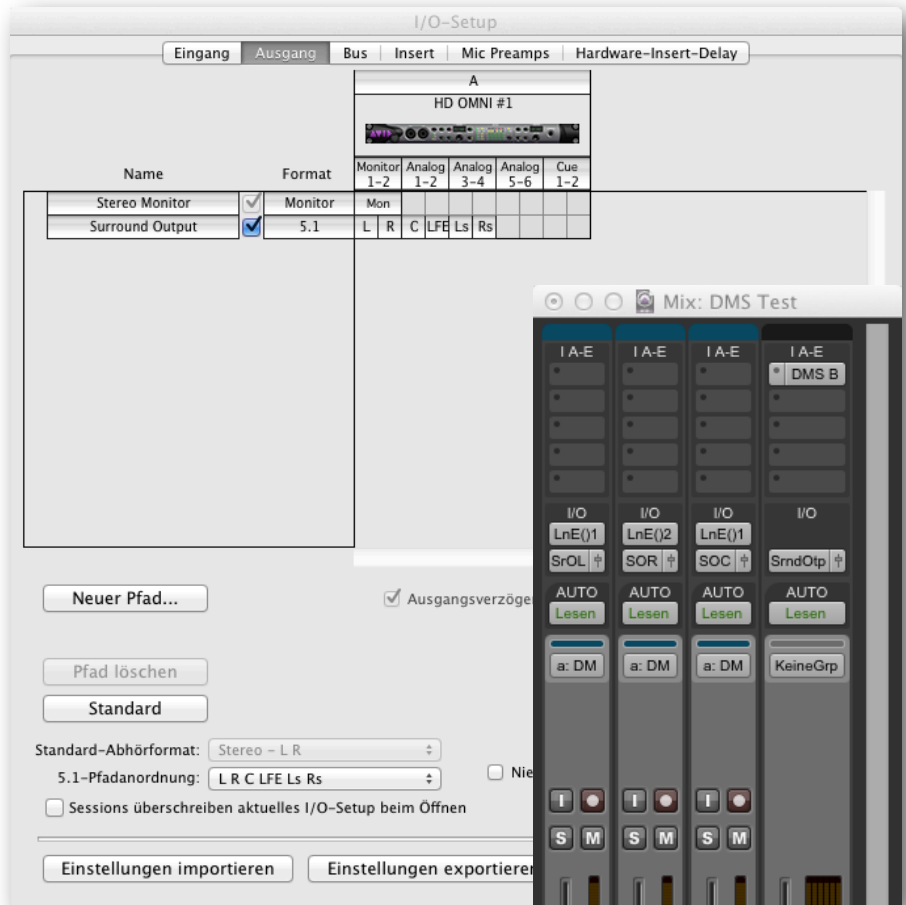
I/O-Setup

Eingang | Ausgang | Bus | Insert | Mic Preamps | Hardware-Insert-Delay

A
HD OMNI #1

| Name | | Format | Monitor 1-2 | Analog 1-2 | Analog 3-4 | Analog 5-6 | Cue 1-2 |
|---|---|---|---|---|---|---|---|
| Stereo Monitor | ✓ | Monitor | Mon | | | | |
| Surround Output | ✓ | 5.1 | L R | C LFE | Ls Rs | | |

Mix: DMS Test

I A-E | I A-E | I A-E | I A-E
DMS B

I/O | I/O | I/O | I/O
LnE()1 | LnE()2 | LnE()1
SrOL | SOR | SOC | SrndOtp

AUTO | AUTO | AUTO | AUTO
Lesen | Lesen | Lesen | Lesen

a: DM | a: DM | a: DM | KeineGrp

I | I | I
S M | S M | S M

Neuer Pfad...

Ausgangsverzöge

Pfad löschen

Standard

Standard-Abhörformat: Stereo – L R

5.1-Pfadanordnung: L R C LFE Ls Rs

Nie

Sessions überschreiben aktuelles I/O-Setup beim Öffnen

Einstellungen importieren

Einstellungen exportiere